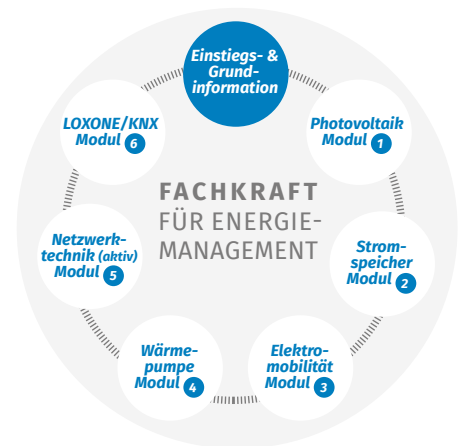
Einstiegs- & Grundinformation

Photovoltaik Modul 1

Stromspeicher Modul 2

Elektromobilität Modul 3

Wärmepumpe Modul 4

Netzwerktechnik (aktiv) Modul 5

LOXONE/KNX Modul 6

FACHKRAFT FÜR ENERGIEMANAGEMENT